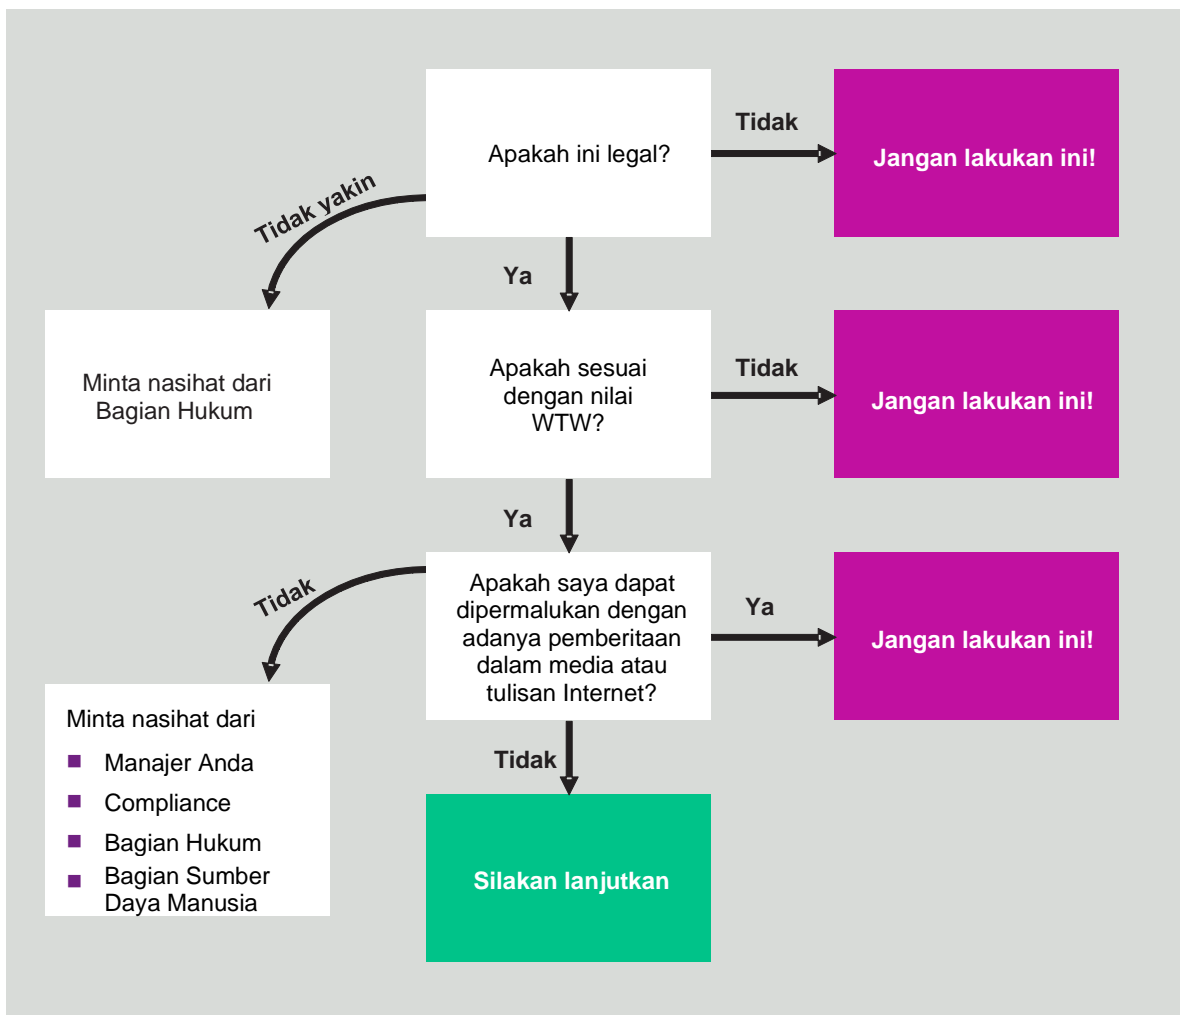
Apakah ini legal?

Tidak

Jangan lakukan ini!

Tidak yakin

Ya

Minta nasihat dari Bagian Hukum

Apakah sesuai dengan nilai WTW?

Tidak

Jangan lakukan ini!

Ya

Tidak

Apakah saya dapat dipermalukan dengan adanya pemberitaan dalam media atau tulisan Internet?

Ya

Jangan lakukan ini!

Minta nasihat dari

- Manajer Anda
- Compliance
- Bagian Hukum
- Bagian Sumber Daya Manusia

Tidak

Silakan lanjutkan